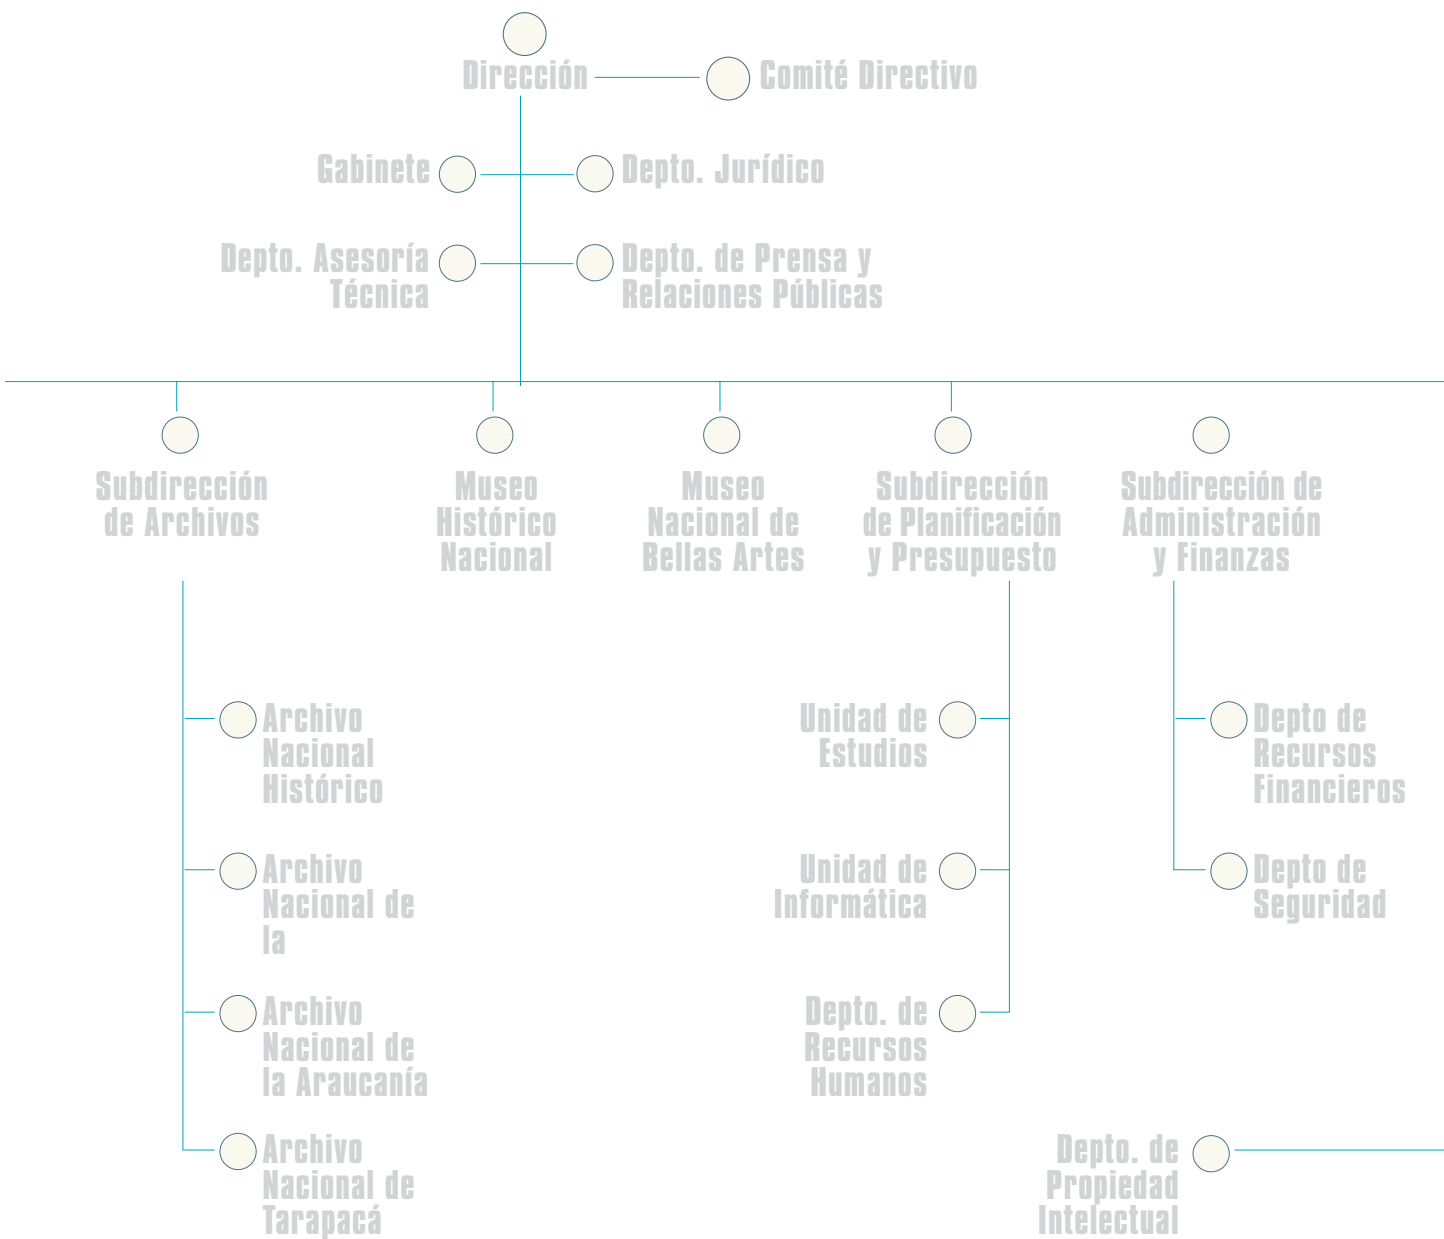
Dirección

Comité Directivo

Gabinete

Depto. Jurídico

Depto. Asesoría Técnica

Depto. de Prensa y Relaciones Públicas

Subdirección de Archivos

Museo Histórico Nacional

Museo Nacional de Bellas Artes

Subdirección de Planificación y Presupuesto

Subdirección de Administración y Finanzas

Archivo Nacional Histórico

Archivo Nacional de la

Archivo Nacional de la Araucanía

Archivo Nacional de Tarapacá

Unidad de Estudios

Unidad de Informática

Depto. de Recursos Humanos

Depto de Recursos Financieros

Depto de Seguridad

Depto. de Propiedad Intelectual